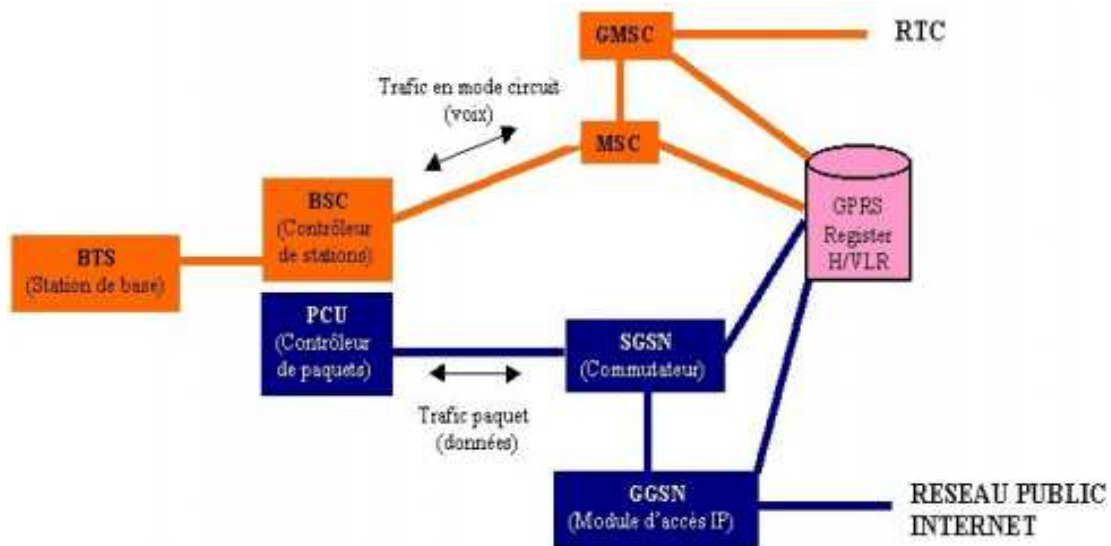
GMSC

RTC

Trafic en mode circuit (voix)

MSC

BSC (Contrôleur de stations)

GPRS Register H/VLR

BTS (Station de base)

PCU (Contrôleur de paquets)

SGSN (Commutateur)

Trafic paquet (données)

GGSN (Module d'accès IP)

RESEAU PUBLIC INTERNET